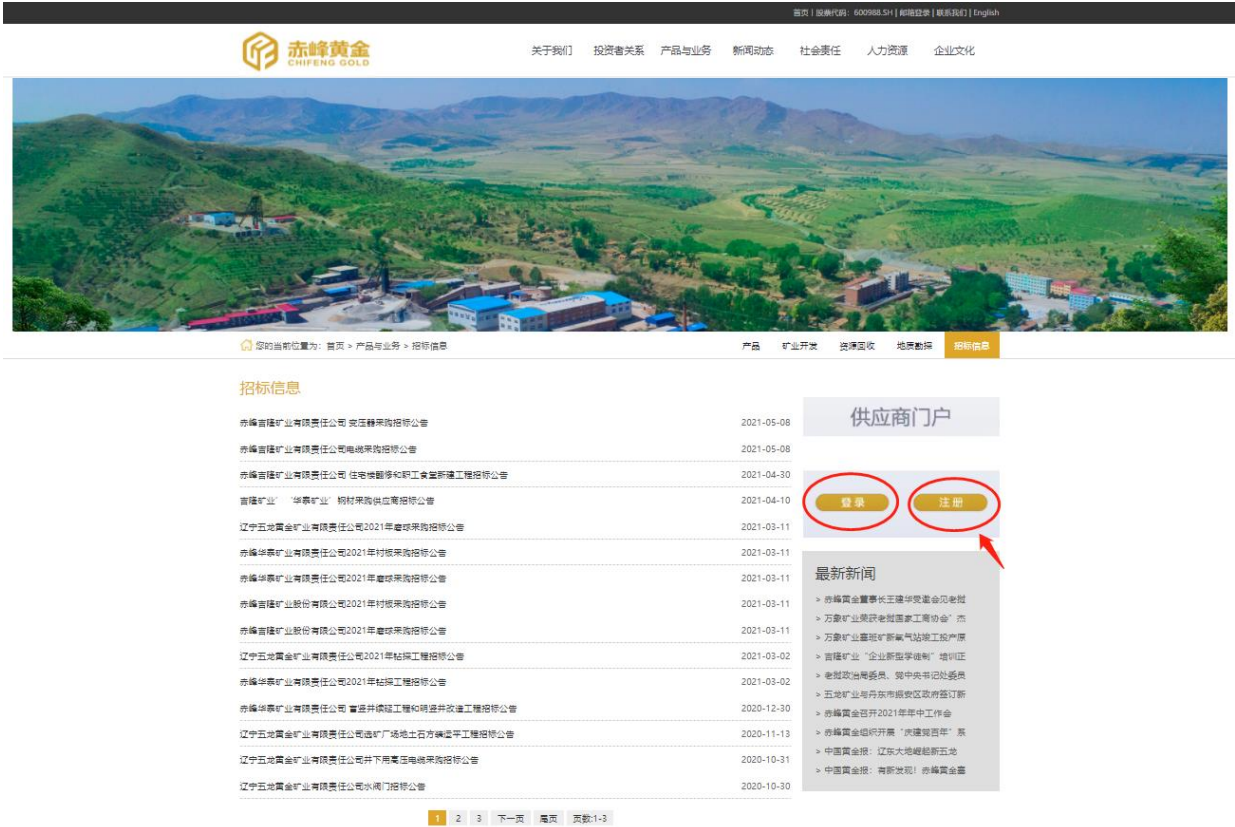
首页 | 股票代码：600988.SH | 邮箱登录 | 联系我们 | English

赤峰黄金 CHIFENG GOLD

关于我们 投资者关系 产品与业务 新闻动态 社会责任 人力资源 企业文化

您的当前位置为：首页 > 产品与业务 > 招标信息

产品 矿业开发 资源回收 地质勘探 招标信息

招标信息

| | |
|---|---|
| 赤峰吉隆矿业有限责任公司 变压器采购招标公告 | 2021-05-08 |
| 赤峰吉隆矿业有限责任公司电缆采购招标公告 | 2021-05-08 |
| 赤峰吉隆矿业有限责任公司 住宅楼翻修和职工食堂新建工程招标公告 | 2021-04-30 |
| 吉隆矿业”“华泰矿业”钢材采购供应商招标公告 | 2021-04-10 |
| 辽宁五龙黄金矿业有限责任公司2021年磨球采购招标公告 | 2021-03-11 |
| 赤峰华泰矿业有限责任公司2021年衬板采购招标公告 | 2021-03-11 |
| 赤峰华泰矿业有限责任公司2021年磨球采购招标公告 | 2021-03-11 |
| 赤峰吉隆矿业股份有限公司2021年衬板采购招标公告 | 2021-03-11 |
| 赤峰吉隆矿业股份有限公司2021年磨球采购招标公告 | 2021-03-11 |
| 辽宁五龙黄金矿业有限责任公司2021年钻探工程招标公告 | 2021-03-02 |
| 赤峰华泰矿业有限责任公司2021年钻探工程招标公告 | 2021-03-02 |
| 赤峰华泰矿业有限责任公司 盲竖井续延工程和明竖井改造工程招标公告 | 2020-12-30 |
| 辽宁五龙黄金矿业有限责任公司选矿厂场地土石方填挖平工程招标公告 | 2020-11-13 |
| 辽宁五龙黄金矿业有限责任公司井下用高压电缆采购招标公告 | 2020-10-31 |
| 辽宁五龙黄金矿业有限责任公司水阀门招标公告 | 2020-10-30 |

1 2 3 下一页 尾页 页数:1-3

供应商门户

登录 注册

最新新闻
> 赤峰黄金董事长王建华受邀会见老挝
> 万象矿业荣获老挝国家工商协会”杰
> 万象矿业塞班矿新氧气站竣工投产原
> 吉隆矿业“企业新型学徒制”培训正
> 老挝政治局委员、党中央书记处委员
> 五龙矿业与丹东市振安区政府签订新
> 赤峰黄金召开2021年年中工作会
> 赤峰黄金组织开展“庆建党百年”系
> 中国黄金报：辽东大地崛起新五龙
> 中国黄金报：有新发现！赤峰黄金塞